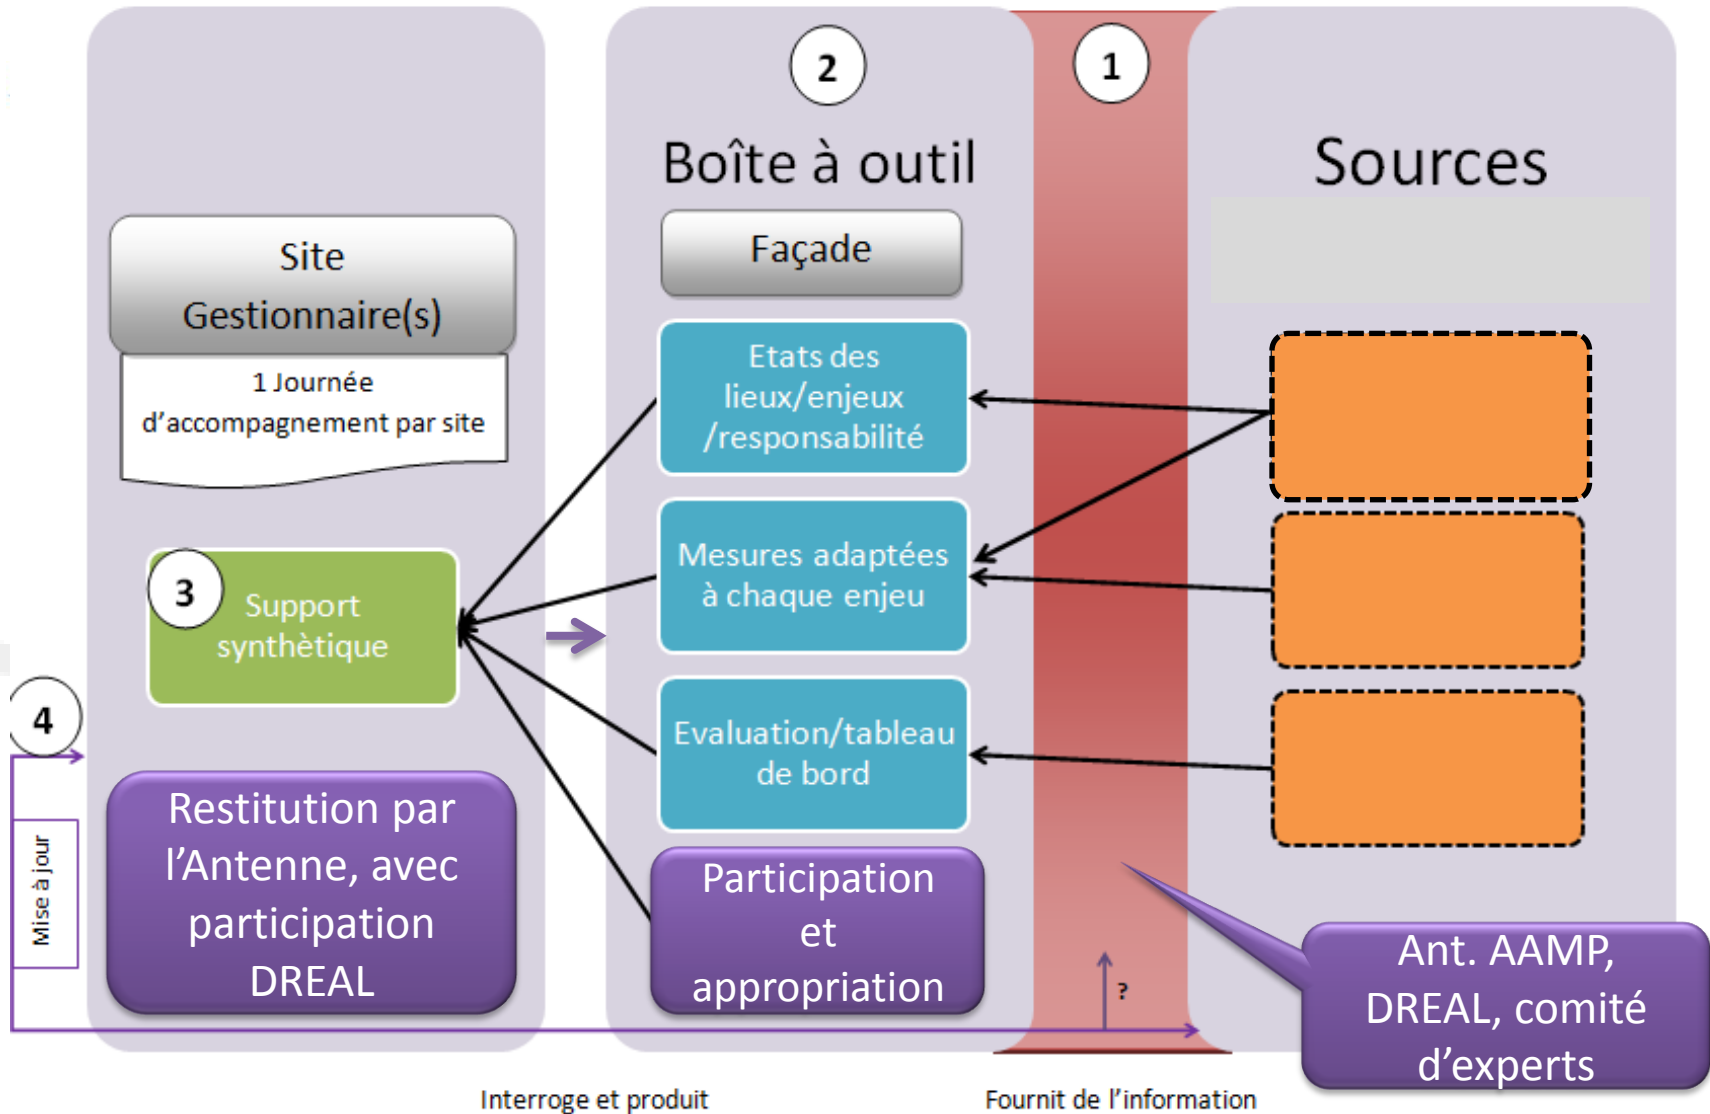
2

Boîte à outil

1

Sources

Site Gestionnaire(s)

1 Journée d'accompagnement par site

Façade

Etats des lieux/enjeux /responsabilité

Mesures adaptées à chaque enjeu

Evaluation/tableau de bord

3

Support synthètique

4

Mise à jour

Restitution par l'Antenne, avec participation DREAL

Participation et appropriation

?

Ant. AAMP, DREAL, comité d'experts

Interroge et produit

Fournit de l'information